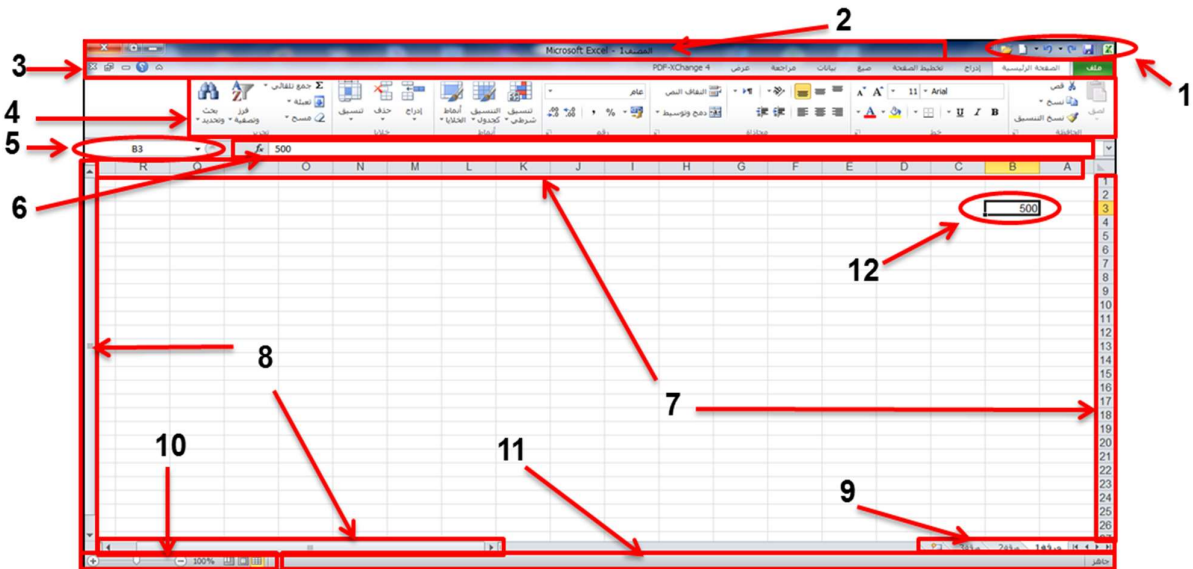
2

3

1

4

5

6

Microsoft Excel - المصنف1

ملف الصفحة الرئيسية إدراج تخطيط الصفحة صيغ بيانات مراجعة عرض PDF-XChange 4

لصق قص نسخ نسخ التنسيق الحافظة

Arial 11 $A^{\hat{}}$ $A^{\check{}}$ B I U خط

التفاف النص دمج وتوسيط محاذاة

عام % , رقم

تنسيق شرطي التنسيق كجدول أنماط الخلايا أنماط

إدراج حذف تنسيق خلايا

جمع تلقائي تعبئة مسح فرز وتصفية بحث وتحديد تحرير

B3

fx 500

R Q P O N M L K J I H G F E D C B A

1 2 3 4 5 6 7 8 9 10 11 12 13 14 15 16 17 18 19 20 21 22 23 24 25 26

500

12

8

7

10

11

9

ورقة1 ورقة2 ورقة3

100%

جاهز